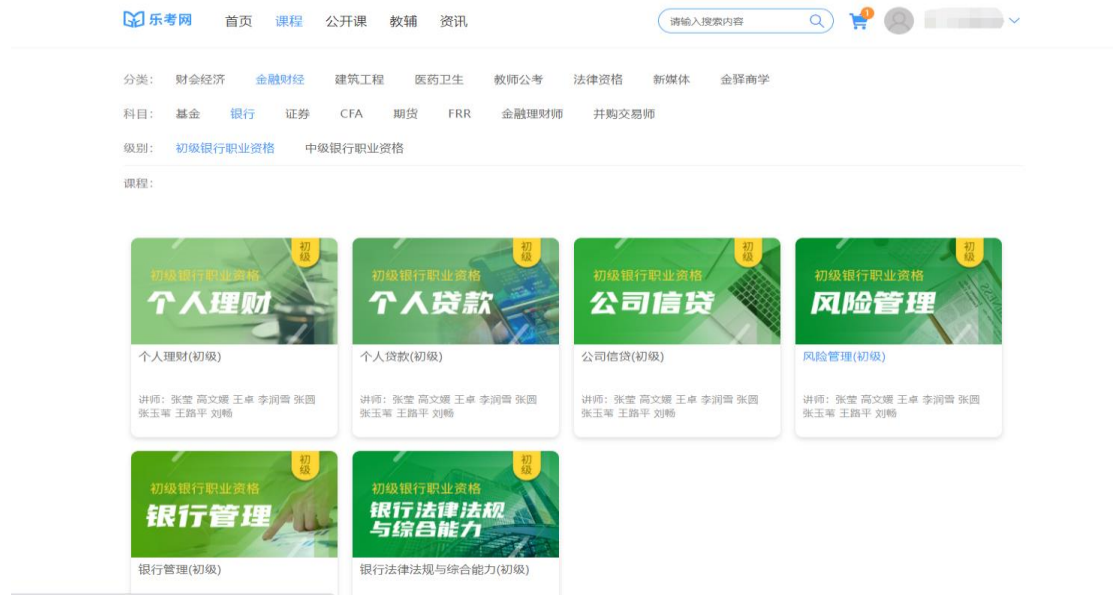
乐考网 首页 课程 公开课 教辅 资讯 请输入搜索内容 1

分类: 财会经济 金融财经 建筑工程 医药卫生 教师公考 法律资格 新媒体 金驿商学

科目: 基金 银行 证券 CFA 期货 FRR 金融理财师 并购交易师

级别: 初级银行职业资格 中级银行职业资格

课程:

初级 初级银行职业资格 个人理财
个人理财(初级)
讲师: 张莹 高文媛 王卓 李润雪 张圆 张玉苇 王路平 刘畅

初级 初级银行职业资格 个人贷款
个人贷款(初级)
讲师: 张莹 高文媛 王卓 李润雪 张圆 张玉苇 王路平 刘畅

初级 初级银行职业资格 公司信贷
公司信贷(初级)
讲师: 张莹 高文媛 王卓 李润雪 张圆 张玉苇 王路平 刘畅

初级 初级银行职业资格 风险管理
风险管理(初级)
讲师: 张莹 高文媛 王卓 李润雪 张圆 张玉苇 王路平 刘畅

初级 初级银行职业资格 银行管理
银行管理(初级)

初级 初级银行职业资格 银行法律法规与综合能力
银行法律法规与综合能力(初级)